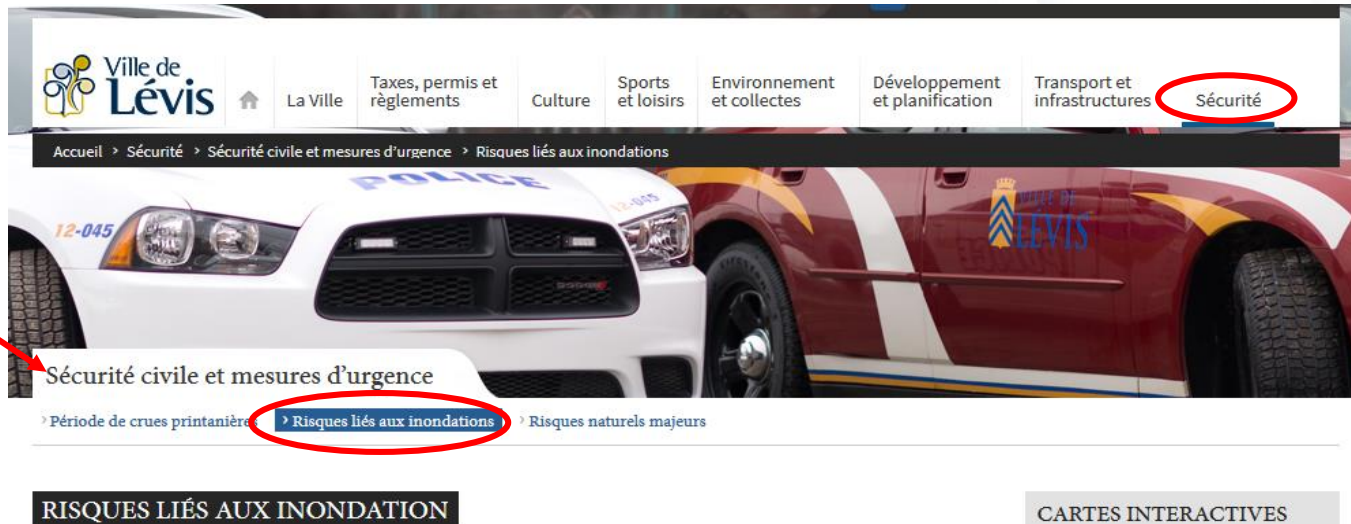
Ville de Lévis

La Ville

Taxes, permis et règlements

Culture

Sports et loisirs

Environnement et collectes

Développement et planification

Transport et infrastructures

Sécurité

Accueil > Sécurité > Sécurité civile et mesures d'urgence > Risques liés aux inondations

POLICE

12-045

12-045

VILLE DE LÉVIS

Sécurité civile et mesures d'urgence

Période de crues printanières

Risques liés aux inondations

Risques naturels majeurs

RISQUES LIÉS AUX INONDATION

CARTES INTERACTIVES